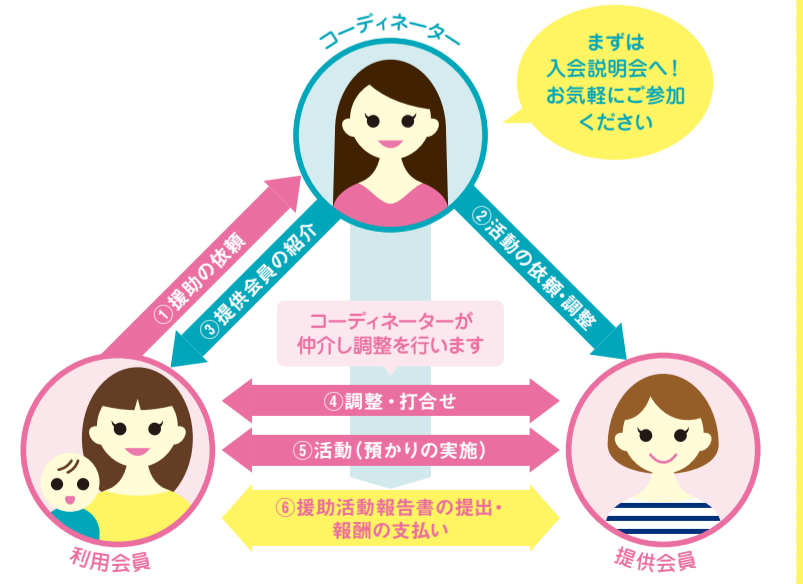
コーディネーター

まずは
入会説明会へ！
お気軽にご参加
ください

①援助の依頼

③提供会員の紹介

②活動の依頼・調整

コーディネーターが
仲介し調整を行います

④調整・打合せ

⑤活動（預かりの実施）

⑥援助活動報告書の提出・
報酬の支払い

利用会員

提供会員